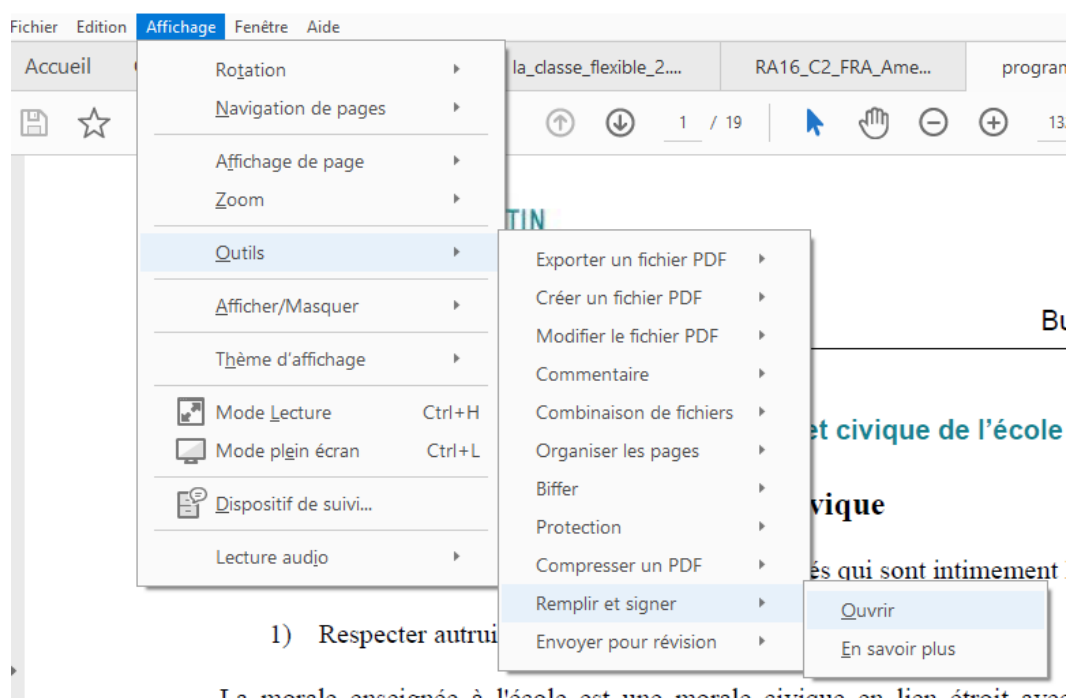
Fichier Edition Affichage Fenêtre Aide

Accueil

la_classe_flexible_2....

RA16_C2_FRA_Ame...

program

1 / 19

13

Rotation

Navigation de pages

Affichage de page

Zoom

Outils

Afficher/Masquer

Thème d'affichage

Mode Lecture Ctrl+H

Mode plein écran Ctrl+L

Dispositif de suivi...

Lecture audio

Exporter un fichier PDF

Créer un fichier PDF

Modifier le fichier PDF

Commentaire

Combinaison de fichiers

Organiser les pages

Biffer

Protection

Compresser un PDF

Remplir et signer

Envoyer pour révision

Ouvrir

En savoir plus

TIN

Bu

et civique de l'école

vique

és qui sont intimement

1) Respecter autrui

La morale enseignée à l'école est une morale civique en lien étroit avec